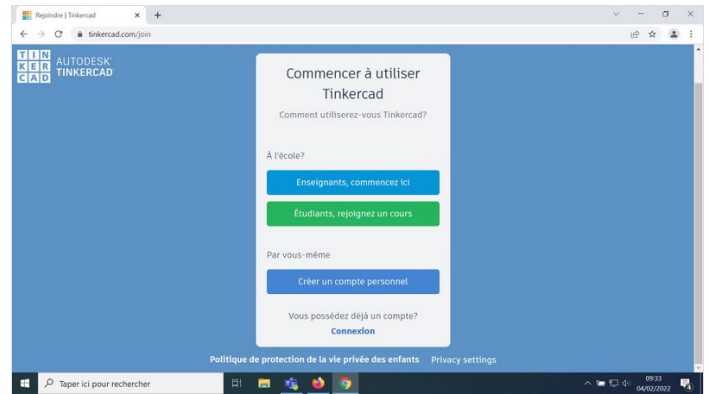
Rejoindre | Tinkercad

tinkercad.com/join

TIN KER CAD AUTODESK TINKERCAD

Commencer à utiliser Tinkercad

Comment utiliserez-vous Tinkercad?

À l'école?

Enseignants, commencez ici

Étudiants, rejoignez un cours

Par vous-même

Créer un compte personnel

Vous possédez déjà un compte?

Connexion

Politique de protection de la vie privée des enfants Privacy settings

Taper ici pour rechercher

09:33
04/02/2022